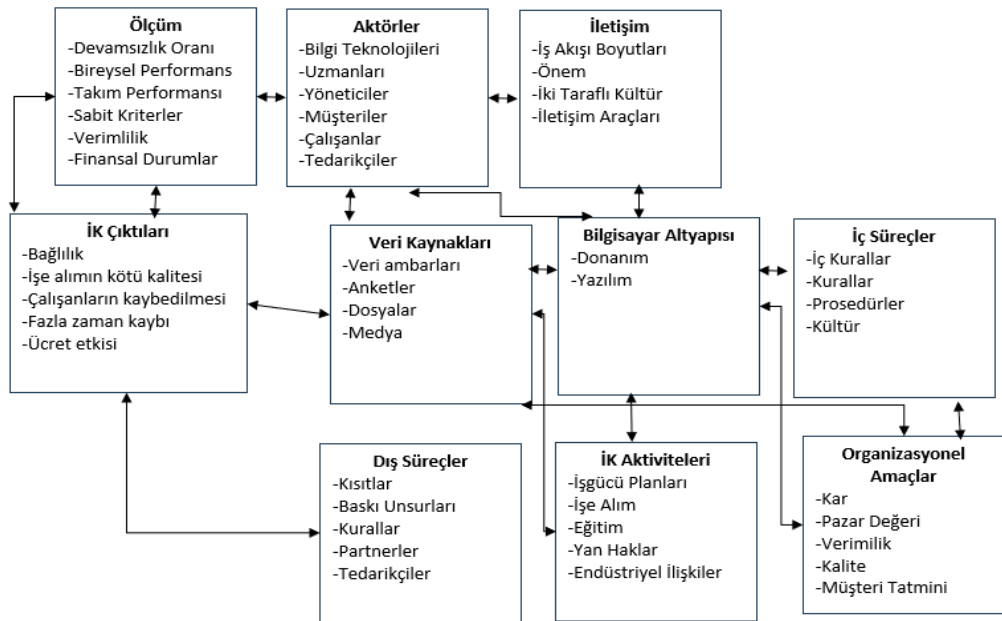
Ölçüm
-Devamsızlık Oranı
-Bireysel Performans
-Takım Performansı
-Sabit Kriterler
-Verimlilik
-Finansal Durumlar

Aktörler
-Bilgi Teknolojileri
-Uzmanları
-Yöneticiler
-Müşteriler
-Çalışanlar
-Tedarikçiler

İletişim
-İş Akışı Boyutları
-Önem
-İki Taraflı Kültür
-İletişim Araçları

İK Çıktıları
-Bağlılık
-İşe alımın kötü kalitesi
-Çalışanların kaybedilmesi
-Fazla zaman kaybı
-Ücret etkisi

Veri Kaynakları
-Veri ambarları
-Anketler
-Dosyalar
-Medya

Bilgisayar Altyapısı
-Donanım
-Yazılım

İç Süreçler
-İç Kurallar
-Kurallar
-Prosedürler
-Kültür

Dış Süreçler
-Kısıtlar
-Baskı Unsurları
-Kurallar
-Partnerler
-Tedarikçiler

İK Aktiviteleri
-İşgücü Planları
-İşe Alım
-Eğitim
-Yan Haklar
-Endüstriyel İlişkiler

Organizasyonel Amaçlar
-Kar
-Pazar Değeri
-Verimilik
-Kalite
-Müşteri Tatmini